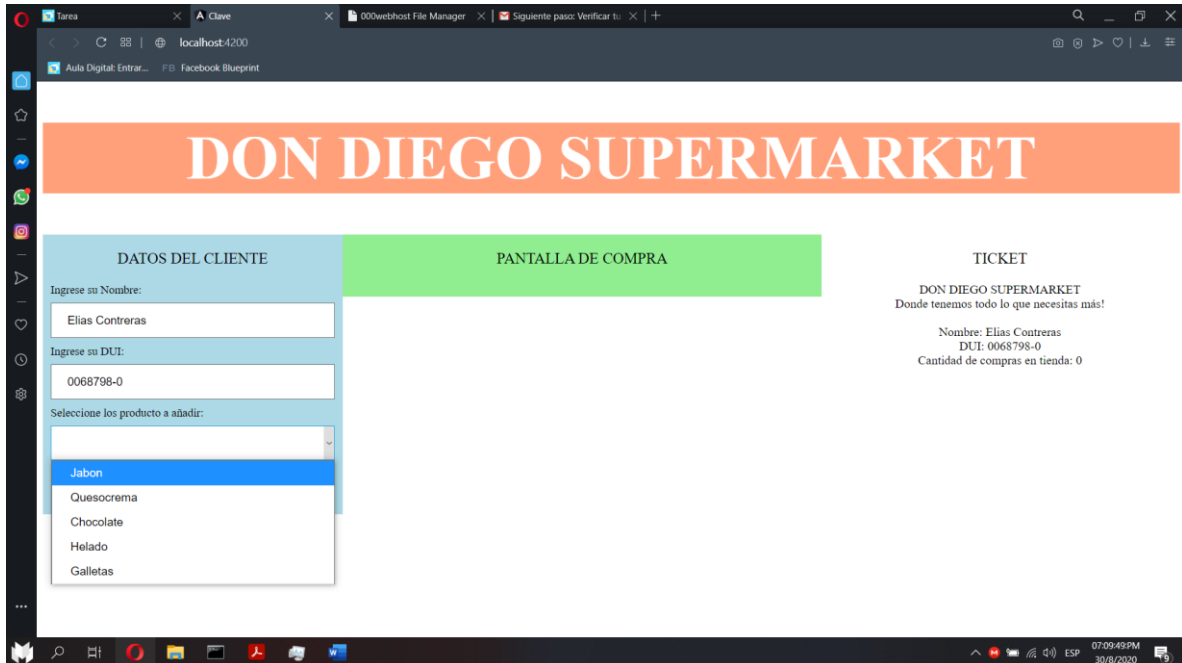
Tarea
Clave
000webhost File Manager
Siguiente paso: Verificar tu
localhost:4200
Aula Digital: Entrar...
FB Facebook Blueprint

DON DIEGO SUPERMARKET

DATOS DEL CLIENTE

Ingrese su Nombre:

Elias Contreras

Ingrese su DUI:

0068798-0

Seleccione los producto a añadir:

Jabon
Quesocrema
Chocolate
Helado
Galletas

PANTALLA DE COMPRA

TICKET

DON DIEGO SUPERMARKET
Donde tenemos todo lo que necesitas más!

Nombre: Elias Contreras
DUI: 0068798-0
Cantidad de compras en tienda: 0

ESP
07:09:49PM
30/8/2020
9